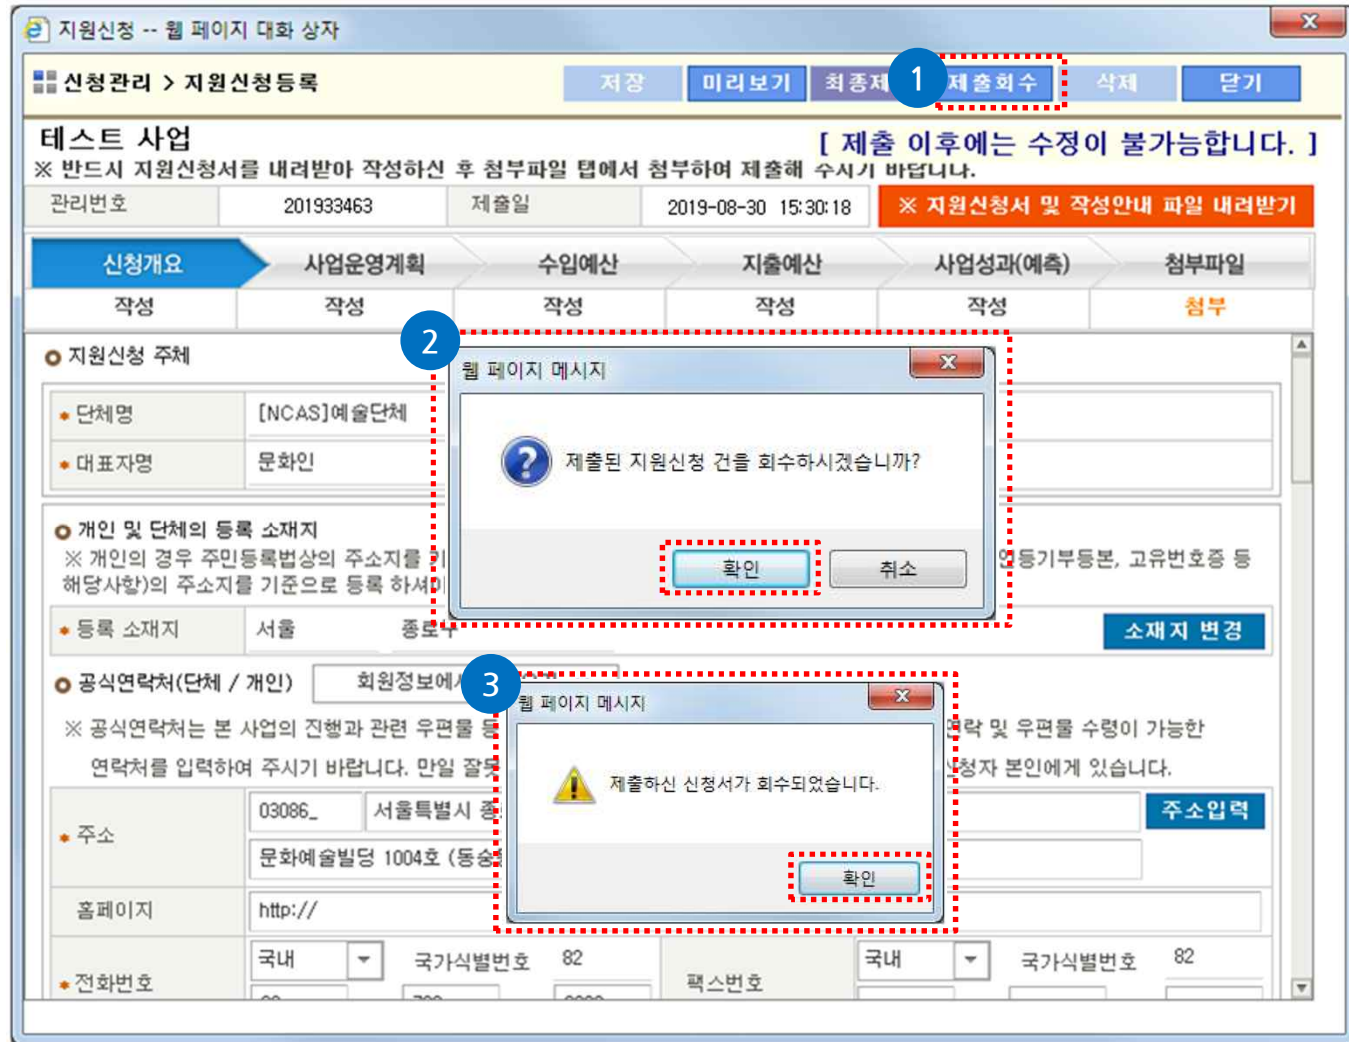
지원신청 -- 웹 페이지 대화 상자

신청관리 > 지원신청등록

저장 미리보기 최종제 1 제출회수 삭제 닫기

테스트 사업

[ 제출 이후에는 수정이 불가능합니다. ]

※ 반드시 지원신청서를 내려받아 작성하신 후 첨부파일 탭에서 첨부하여 제출해 주시기 바랍니다.

| 관리번호 | 201933463 | 제출일 | 2019-08-30 15:30:18 | ※ 지원신청서 및 작성안내 파일 내려받기 |
|---|---|---|---|---|

| 신청개요 | 사업운영계획 | 수입예산 | 지출예산 | 사업성과(예측) | 첨부파일 |
|---|---|---|---|---|---|
| 작성 | 작성 | 작성 | 작성 | 작성 | 첨부 |

지원신청 주체

단체명 [NCAS]예술단체

대표자명 문화인

개인 및 단체의 등록 소재지

※ 개인의 경우 주민등록법상의 주소지를 기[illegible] 등기부등본, 고유번호증 등 해당사항)의 주소지를 기준으로 등록 하셔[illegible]

등록 소재지 서울 종로구

소재지 변경

공식연락처(단체 / 개인) 회원정보에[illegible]

※ 공식연락처는 본 사업의 진행과 관련 우편물 등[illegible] 연락 및 우편물 수령이 가능한 연락처를 입력하여 주시기 바랍니다. 만일 잘못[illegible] 신청자 본인에게 있습니다.

주소 03086_ 서울특별시 종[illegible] 주소입력

문화예술빌딩 1004호 (동숭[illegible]

홈페이지 http://

전화번호 국내 국가식별번호 82 팩스번호 국내 국가식별번호 82

2

웹 페이지 메시지

제출된 지원신청 건을 회수하시겠습니까?

확인 취소

3

웹 페이지 메시지

제출하신 신청서가 회수되었습니다.

확인